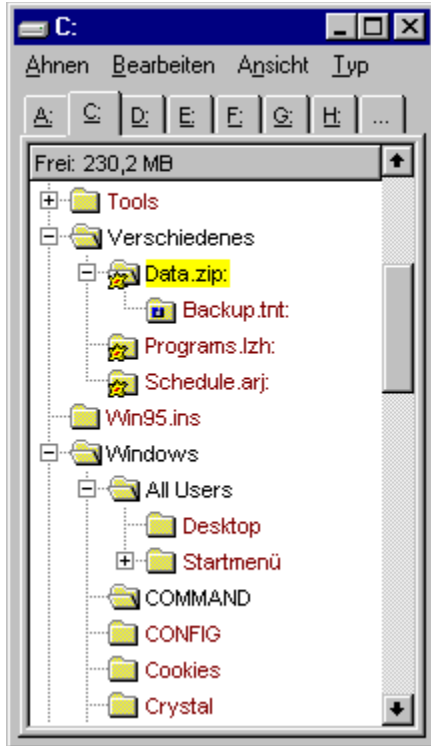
C:

Ahnen Bearbeiten Ansicht Typ

A: C: D: E: F: G: H: ...

Frei: 230,2 MB

Tools
Verschiedenes
Data.zip:
Backup.tnt:
Programs.lzh:
Schedule.arj:
Win95.ins
Windows
All Users
Desktop
Startmenü
COMMAND
CONFIG
Cookies
Crystal